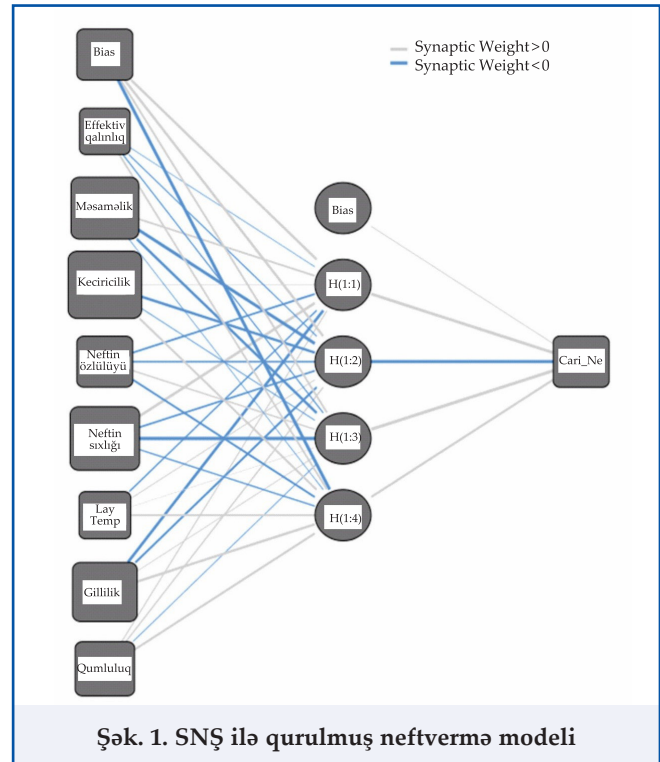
Synaptic Weight>0
Synaptic Weight<0

Bias

Effektiv qalınlıq

Məsaməlik

Keciricilik

Neftin özlülüyü

Neftin sıxlığı

Lay Temp

Gillilik

Qumluluq

Bias

H(1:1)

H(1:2)

H(1:3)

H(1:4)

Cari_Ne

Şək. 1. SNŞ ilə qurulmuş neftvermə modeli